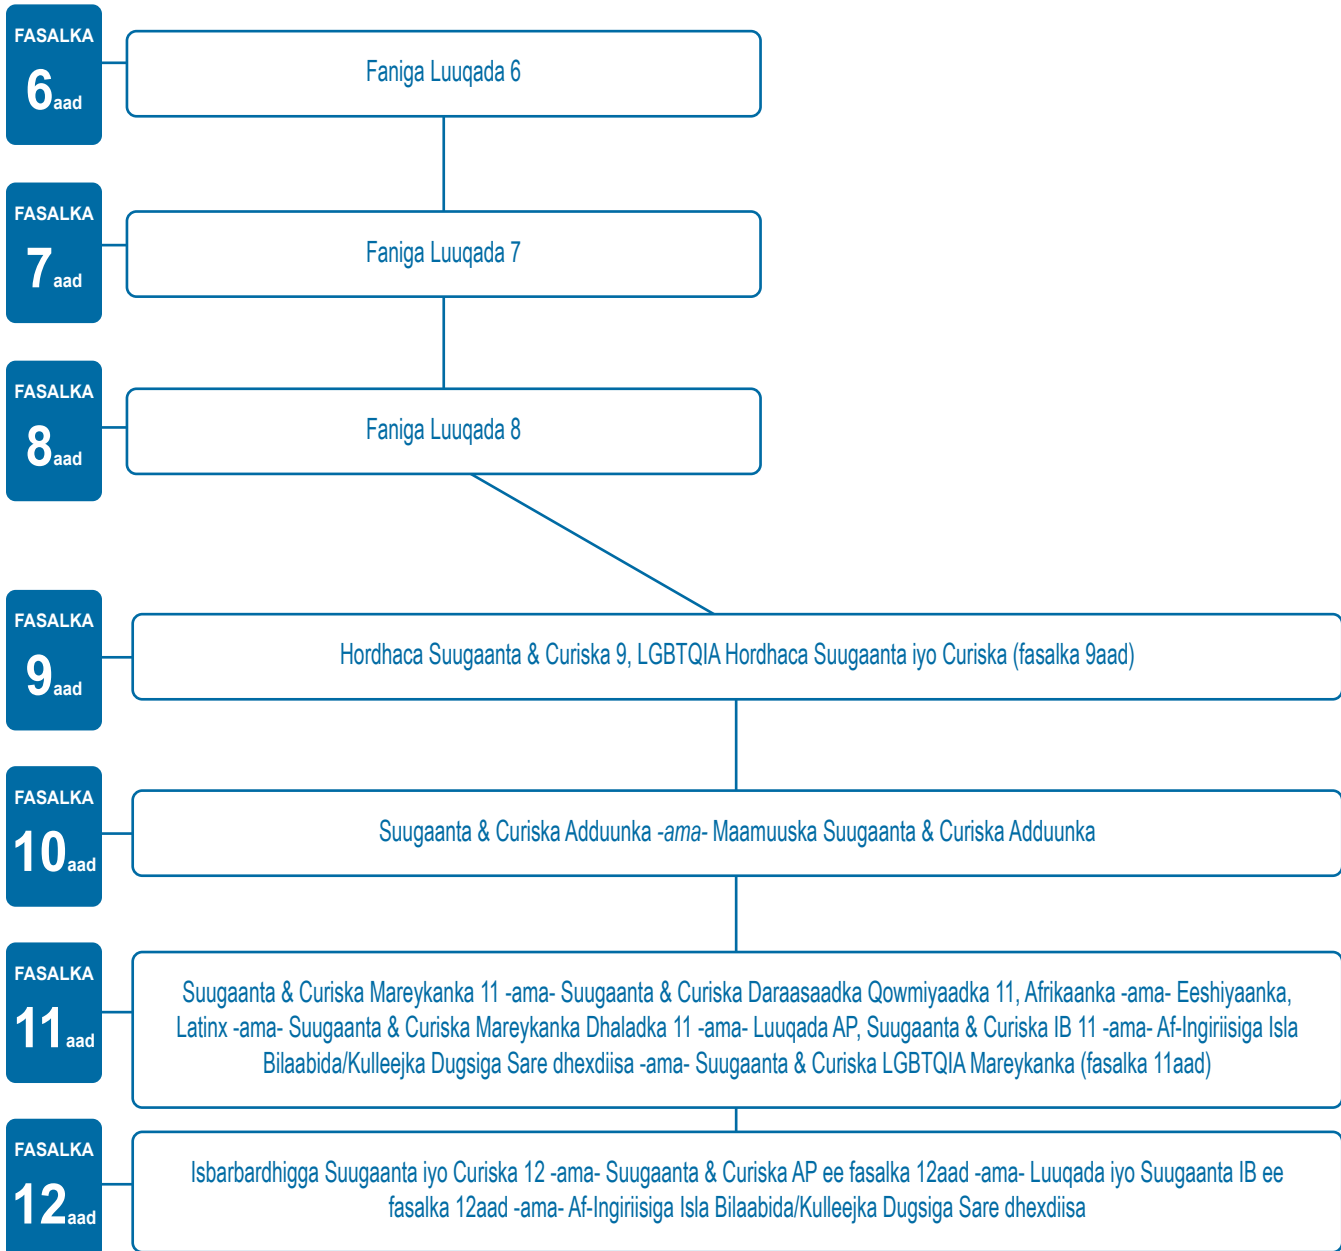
FASALKA 6aad

Faniga Luuqada 6

FASALKA 7aad

Faniga Luuqada 7

FASALKA 8aad

Faniga Luuqada 8

FASALKA 9aad

Hordhaca Suugaanta & Curiska 9, LGBTQIA Hordhaca Suugaanta iyo Curiska (fasalka 9aad)

FASALKA 10aad

Suugaanta & Curiska Adduunka -ama- Maamuuska Suugaanta & Curiska Adduunka

FASALKA 11aad

Suugaanta & Curiska Mareykanka 11 -ama- Suugaanta & Curiska Daraasaadka Qowmiyaadka 11, Afrikaanka -ama- Eeshiyaanka, Latinx -ama- Suugaanta & Curiska Mareykanka Dhaladka 11 -ama- Luuqada AP, Suugaanta & Curiska IB 11 -ama- Af-Ingiriisiga Isla Bilaabida/Kulleejka Dugsiga Sare dhexdiisa -ama- Suugaanta & Curiska LGBTQIA Mareykanka (fasalka 11aad)

FASALKA 12aad

Isbarbardhigga Suugaanta iyo Curiska 12 -ama- Suugaanta & Curiska AP ee fasalka 12aad -ama- Luuqada iyo Suugaanta IB ee fasalka 12aad -ama- Af-Ingiriisiga Isla Bilaabida/Kulleejka Dugsiga Sare dhexdiisa